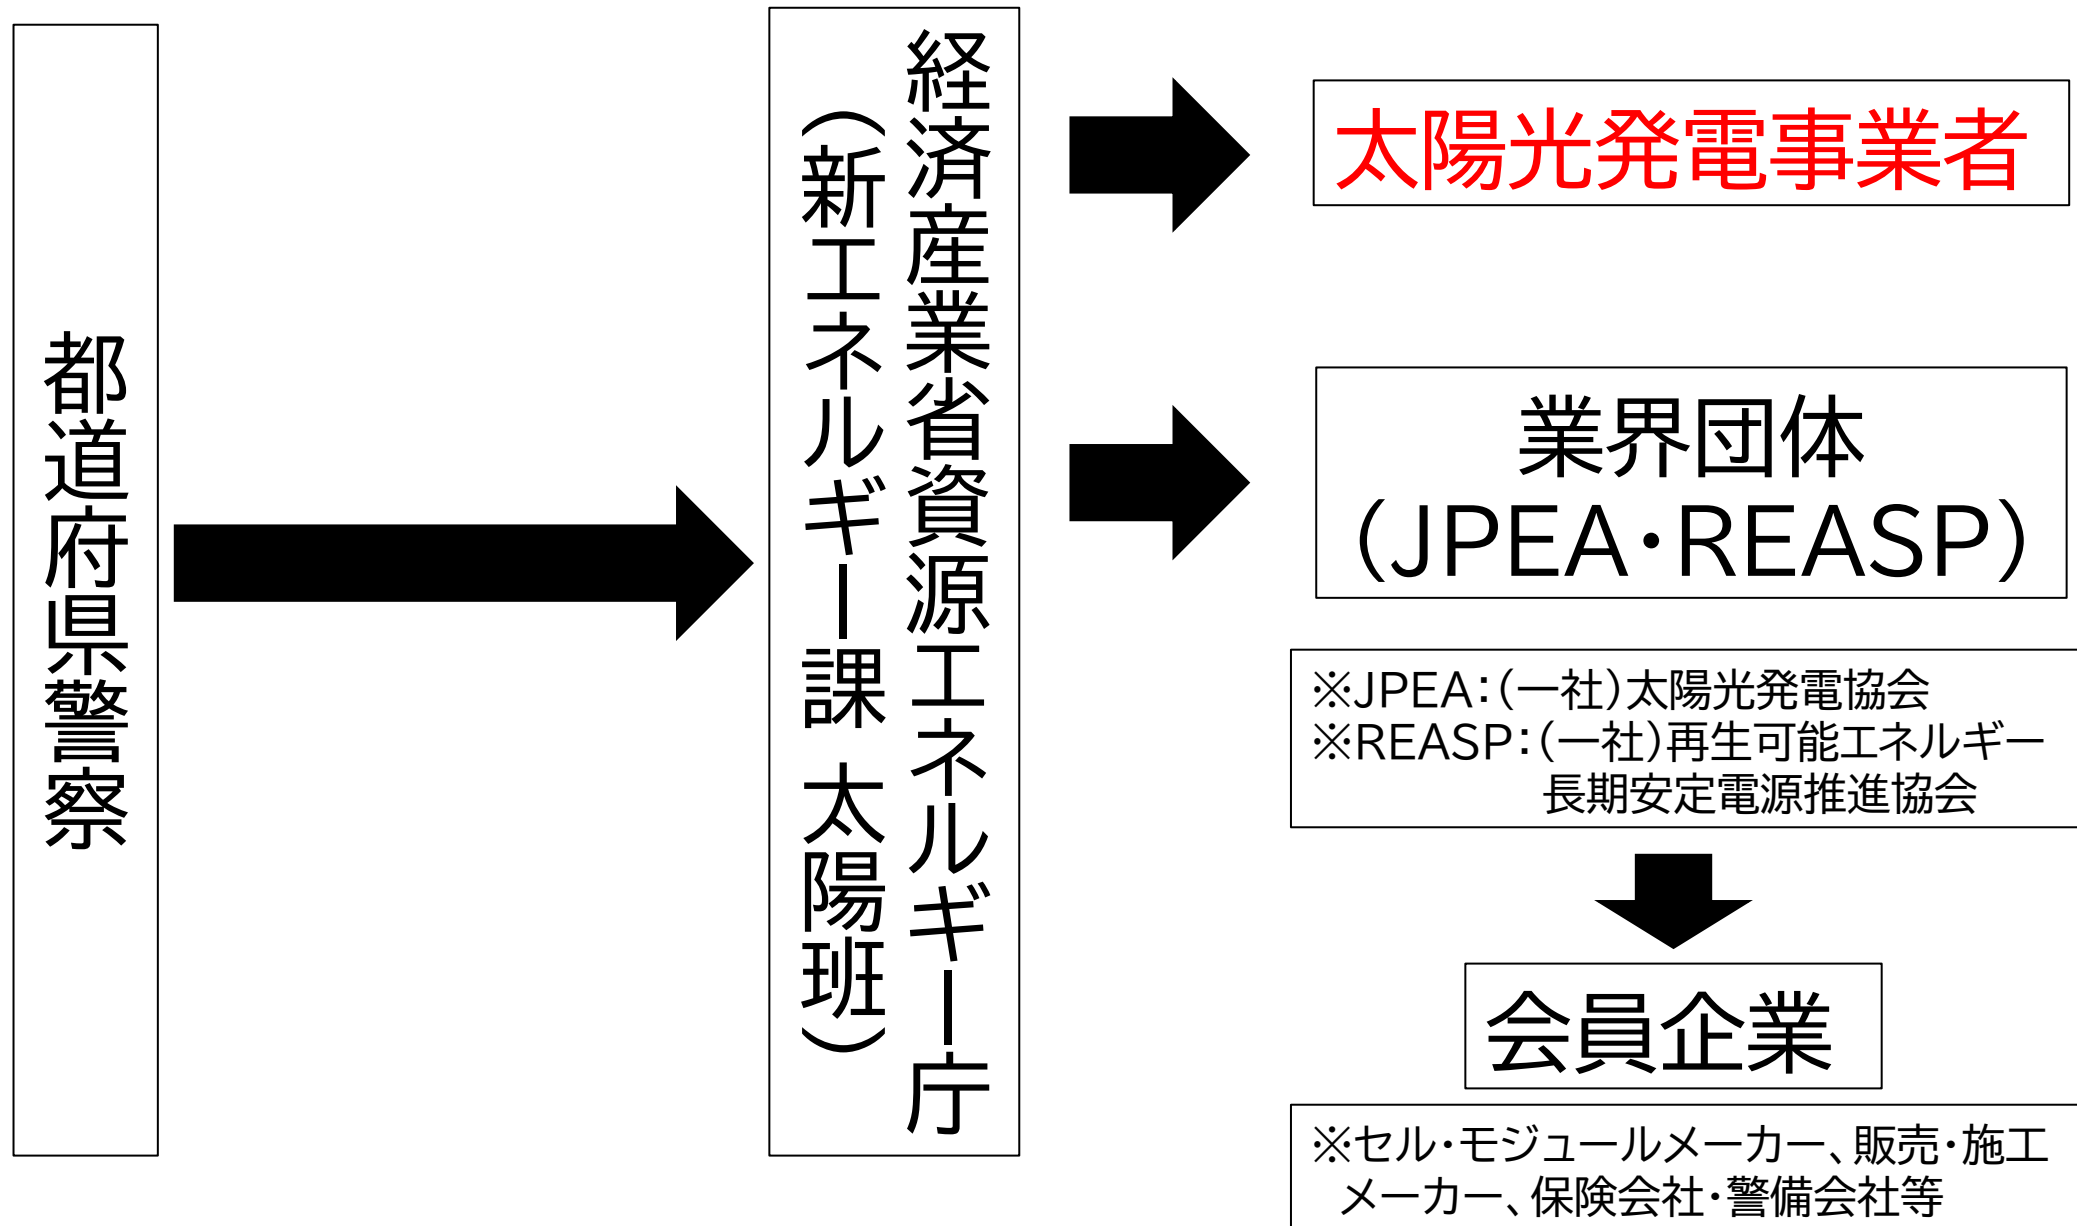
都道府県警察

経済産業省資源エネルギー庁
（新エネルギー課 太陽班）

太陽光発電事業者

業界団体
（JPEA・REASP）

※JPEA：（一社）太陽光発電協会
※REASP：（一社）再生可能エネルギー長期安定電源推進協会

会員企業

※セル・モジュールメーカー、販売・施工メーカー、保険会社・警備会社等